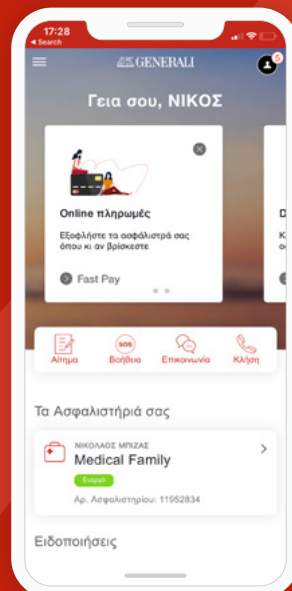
17:28
◂ Search

GENERALI

Γεια σου, ΝΙΚΟΣ

Online πληρωμές

Εξοφλήστε τα ασφάλιστρά σας όπου κι αν βρίσκεστε

Fast Pay

Αίτημα
SOS
Βοήθεια
Επικοινωνία
Κλήση

Τα Ασφαλιστήριά σας

ΝΙΚΟΛΑΟΣ ΜΠΙΖΑΣ
Medical Family
Ενεργό
Αρ. Ασφαλιστηρίου: 11952834

Ειδοποιήσεις